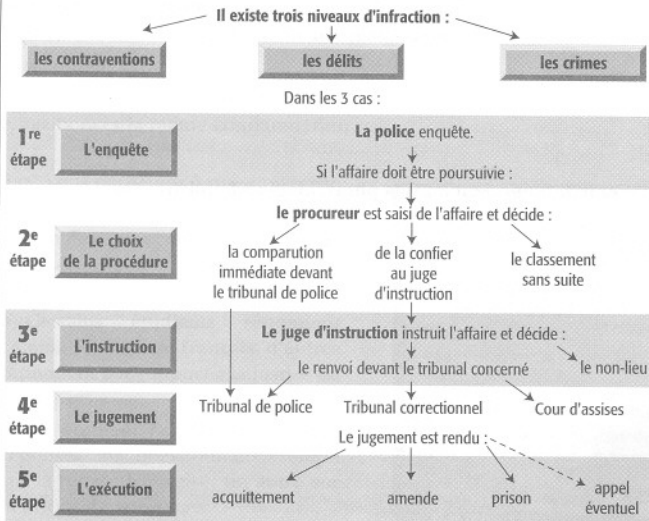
Il existe trois niveaux d'infraction :

les contraventions

les délits

les crimes

Dans les 3 cas :

1$^{re}$ étape

L'enquête

La police enquête.

Si l'affaire doit être poursuivie :

2$^{e}$ étape

Le choix de la procédure

le procureur est saisi de l'affaire et décide :

la comparution immédiate devant le tribunal de police

de la confier au juge d'instruction

le classement sans suite

3$^{e}$ étape

L'instruction

Le juge d'instruction instruit l'affaire et décide :

le renvoi devant le tribunal concerné

le non-lieu

4$^{e}$ étape

Le jugement

Tribunal de police

Tribunal correctionnel

Cour d'assises

Le jugement est rendu :

5$^{e}$ étape

L'exécution

acquittement

amende

prison

appel éventuel